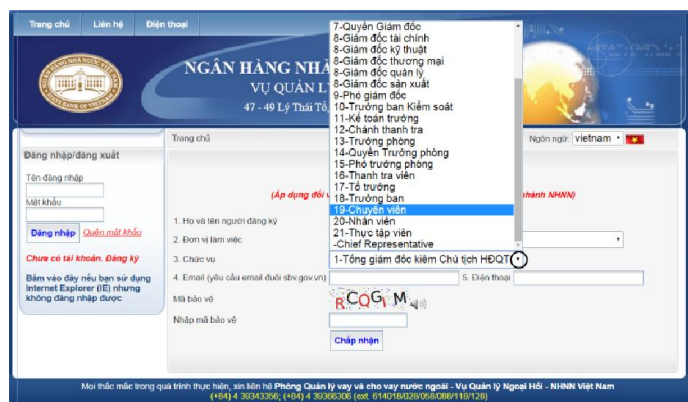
Trang chủ Liên hệ Điện thoại

NGÂN HÀNG NHÀ
VỤ QUẢN L
47 - 49 Lý Thái Tổ

7-Quyền Giám đốc
8-Giám đốc tài chính
8-Giám đốc kỹ thuật
8-Giám đốc thương mại
8-Giám đốc quản lý
8-Giám đốc sản xuất
9-Phó giám đốc
10-Trưởng ban Kiểm soát
11-Kế toán trưởng
12-Chánh thanh tra
13-Trưởng phòng
14-Quyền Trưởng phòng
15-Phó trưởng phòng
16-Thanh tra viên
17-Tổ trưởng
18-Trưởng ban
19-Chuyên viên
20-Nhân viên
21-Thực tập viên
-Chief Representative

Trang chủ

Ngôn ngữ: vietnam

Đăng nhập/đăng xuất

Tên đăng nhập

Mật khẩu

Đăng nhập Quên mật khẩu

Chưa có tài khoản. Đăng ký

Bấm vào đây nếu bạn sử dụng Internet Explorer (IE) nhưng không đăng nhập được

(Áp dụng đối v

hánh NHNN)

1. Họ và tên người đăng ký

2. Đơn vị làm việc

3. Chức vụ 1-Tổng giám đốc kiêm Chủ tịch HĐQT

4. Email (yêu cầu email đuôi sbv.gov.vn)

5. Điện thoại

Mã bảo vệ RCQGIM

Nhập mã bảo vệ

Chấp nhận

Mọi thắc mắc trong quá trình thực hiện, xin liên hệ Phòng Quản lý vay và cho vay nước ngoài - Vụ Quản lý Ngoại Hối - NHNN Việt Nam
(+84) 4 39343356; (+84) 4 39366306 (ext. 614/018/028/058/088/118/128)